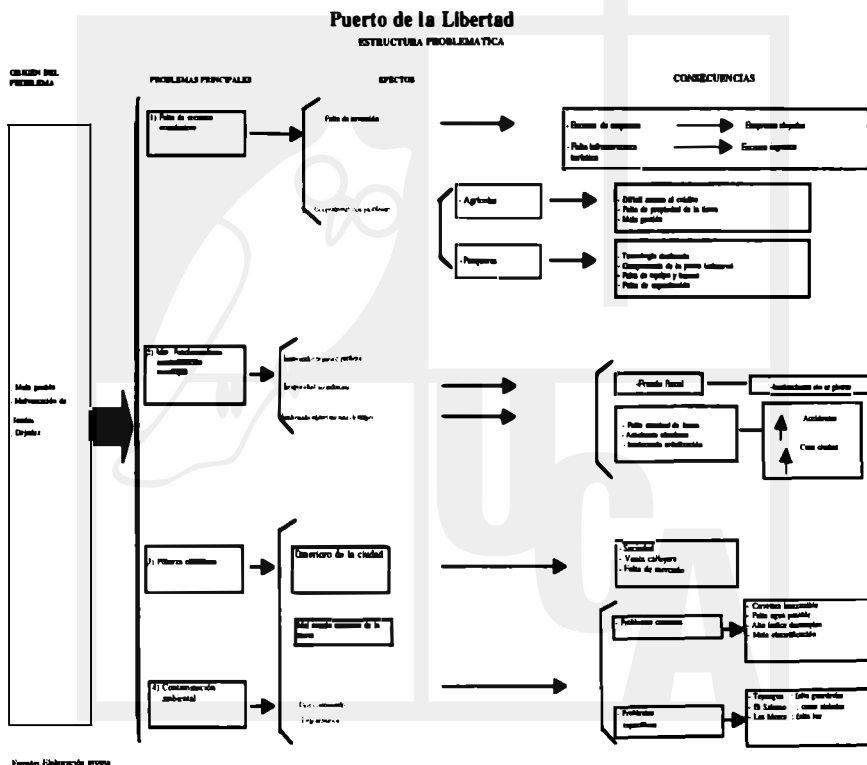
Puerto de la Libertad
ESTRUCTURA PROBLEMATICA

ORIGEN DEL PROBLEMA

PROBLEMAS PRINCIPALES

EFECTOS

CONSECUENCIAS

1) Falta de recursos económicos

Falta de inversión

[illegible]

Escasez de empresas

Empresas aisladas

Falta infraestructura turística

Escasos ingresos

- Agrícolas

- Pesqueros

- Difícil acceso al crédito
- Falta de propiedad de la tierra
- Mala gestión

- Tecnología deficiente
- Competencia de la pesca industrial
- Falta de equipo y lanchas
- Falta de capacitación

- Mala gestión
- Malversación de fondos
- Dejadez

2) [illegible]

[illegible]

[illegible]

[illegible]

-Presión Fiscal

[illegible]

- Falta atención de lanchas
- Accidentes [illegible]
- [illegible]

Accidentes

Cese oficial

3) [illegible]

Comercio de la ciudad

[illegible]

- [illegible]
- Venta callejera
- Falta de mercado

- Problemas comunes

- Carretera inaccesible
- Falta agua potable
- Alto índice desempleo
- Mala electrificación

4) Contaminación ambiental

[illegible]

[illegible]

- Problemas específicos

- Tepeagua : falta guardería
- El Salamo : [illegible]
- Las Maras : falta luz

Fuente: Elaboración propia